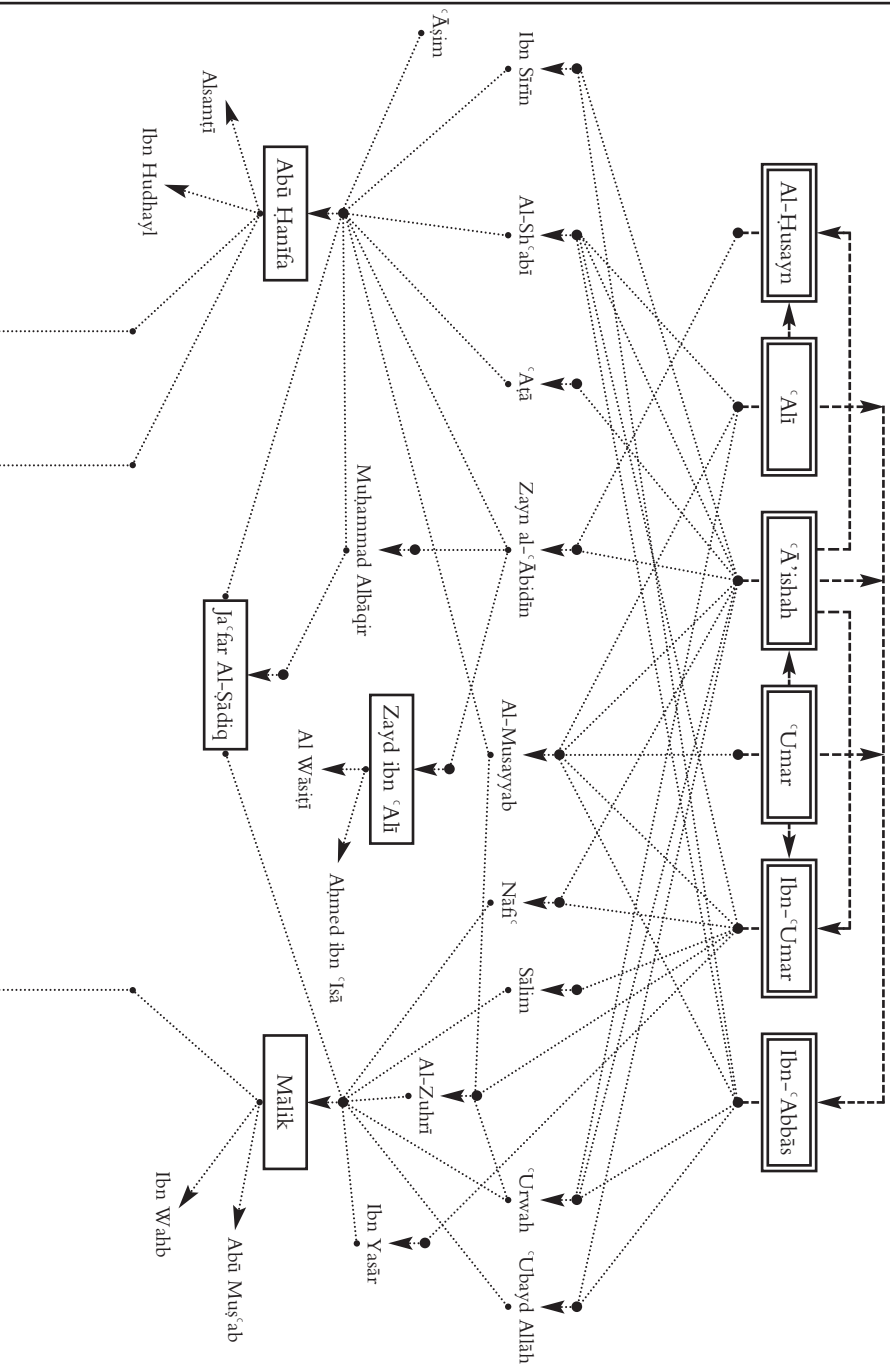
Al-Ḥusayn
ʿAlī
ʿĀʾishah
ʿUmar
Ibn-ʿUmar
Ibn-ʿAbbās

Ibn Sīrīn
Al-Shʿabī
ʿAṭā
Zayn al-ʿĀbidīn
Al-Musayyab
Nāfiʿ
Sālim
Al-Zuhrī
ʿUrwah
Ibn Yasār
ʿUbayd Allāh

ʿĀṣim
Abū Ḥanīfa
Muḥammad Albāqir
Zayd ibn ʿAlī
Jaʿfar Al-Ṣādiq
Mālik

Alsamtī
Ibn Hudhayl
Al Wāsiṭī
Aḥmed ibn ʿIsā
Ibn Wahb
Abū Muṣʿab